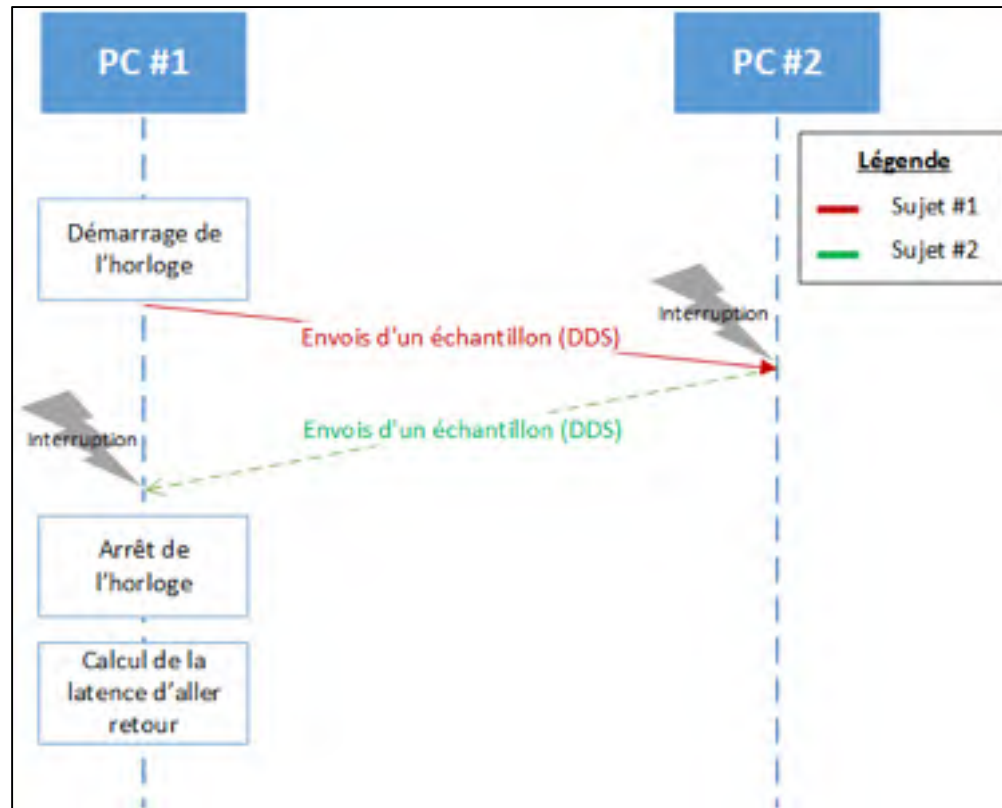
PC #1

PC #2

Légende

Sujet #1

Sujet #2

Démarrage de l'horloge

Interruption

Envois d'un échantillon (DDS)

Interruption

Envois d'un échantillon (DDS)

Arrêt de l'horloge

Calcul de la latence d'aller retour